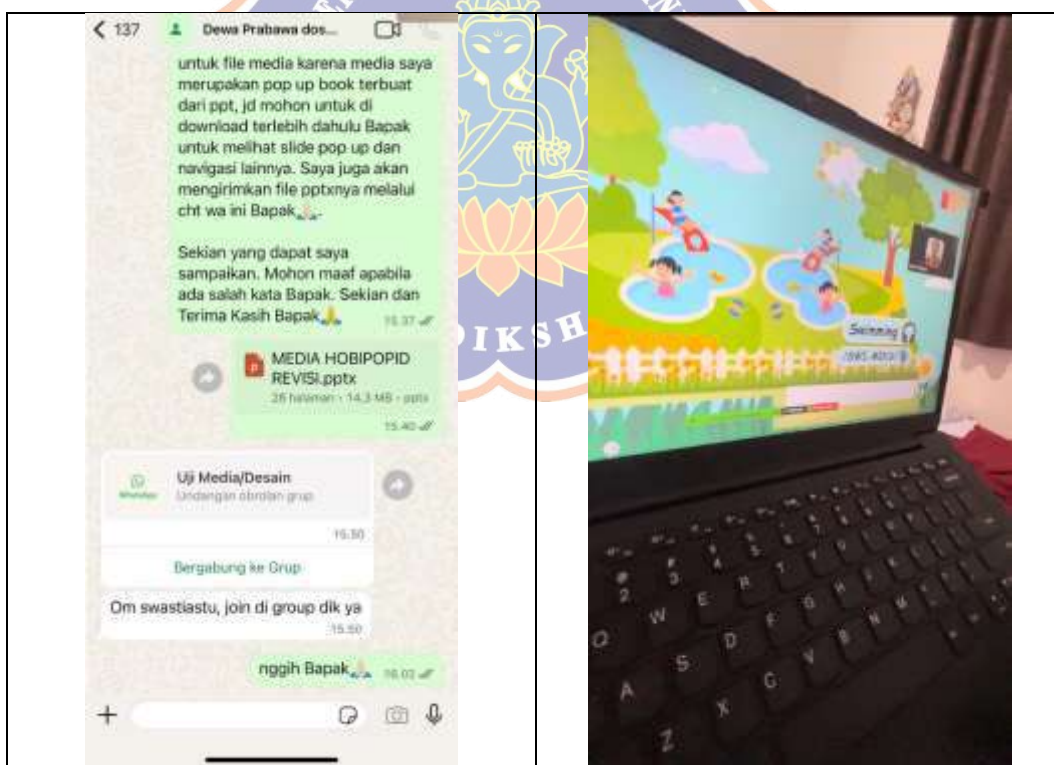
< 137 Dewa Prabawa dos...

untuk file media karena media saya merupakan pop up book terbuat dari ppt, jd mohon untuk di download terlebih dahulu Bapak untuk melihat slide pop up dan navigasi lainnya. Saya juga akan mengirimkan file pptxnya melalui cht wa ini Bapak🙏

Sekian yang dapat saya sampaikan. Mohon maaf apabila ada salah kata Bapak. Sekian dan Terima Kasih Bapak🙏 15.37

MEDIA HOBIPOPID REVISI.pptx
26 halaman · 14.3 MB · pptx
15.40

Uji Media/Desain
Undangan obrolan grup
15.50
Bergabung ke Grup

Om swastiastu, join di group dik ya 15.50

nggih Bapak🙏 16.02

IKSH

Swimming
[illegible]